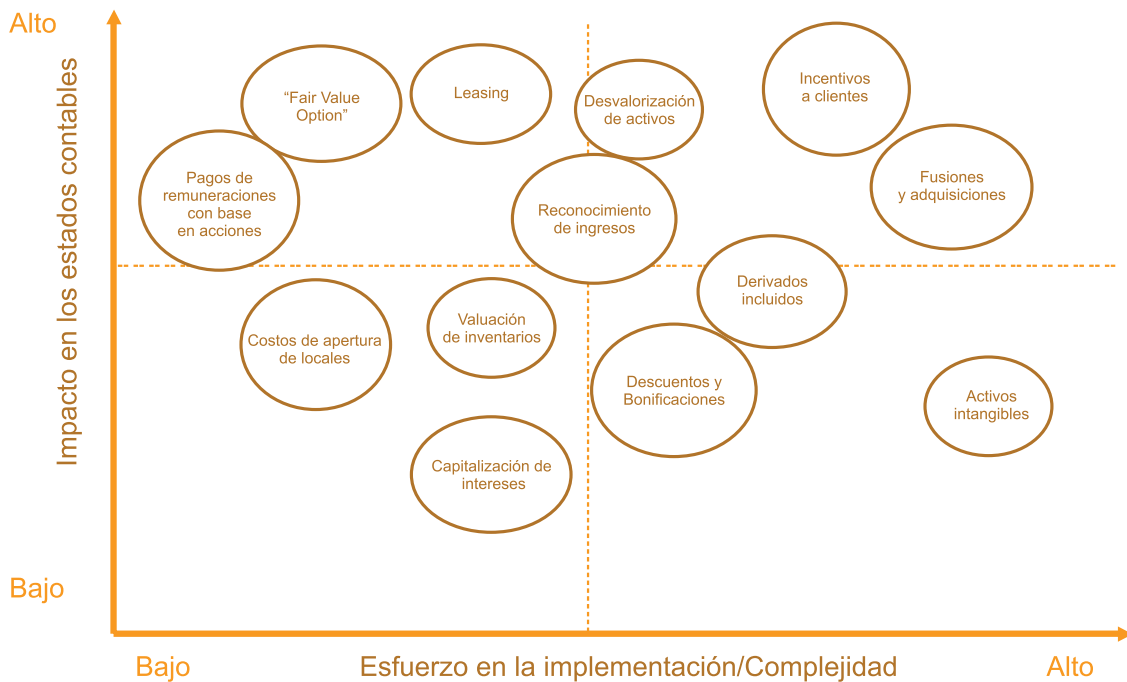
Alto

Impacto en los estados contables

Bajo

“Fair Value Option”

Leasing

Desvalorización de activos

Incentivos a clientes

Pagos de remuneraciones con base en acciones

Reconocimiento de ingresos

Fusiones y adquisiciones

Derivados incluidos

Costos de apertura de locales

Valuación de inventarios

Descuentos y Bonificaciones

Activos intangibles

Capitalización de intereses

Bajo

Esfuerzo en la implementación/Complejidad

Alto